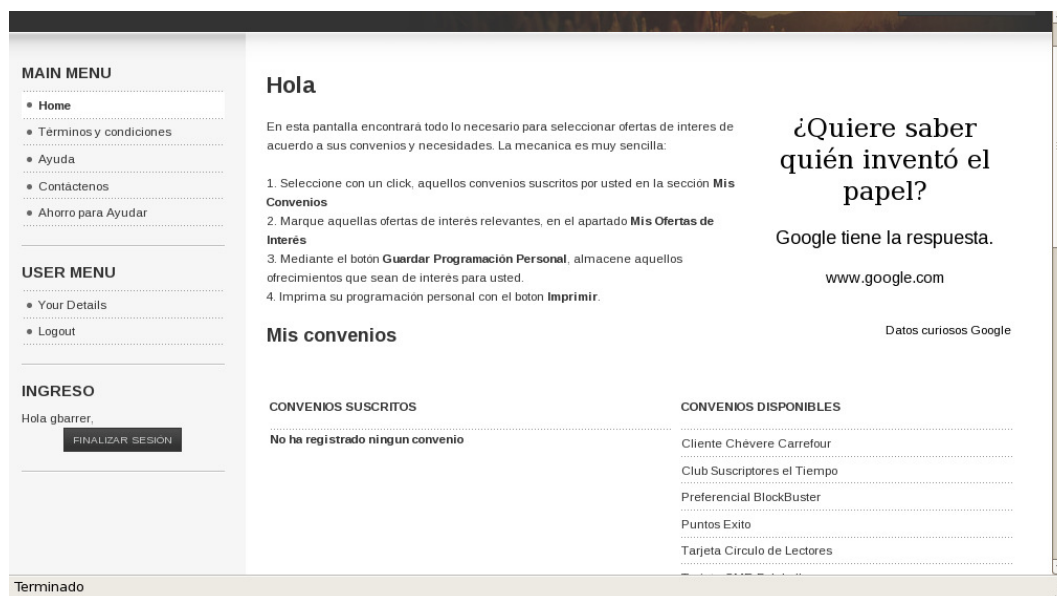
MAIN MENU

- Home
- Terminos y condiciones
- Ayuda
- Contáctenos
- Ahorro para Ayudar

USER MENU

- Your Details
- Logout

INGRESO

Hola gbarrer,

FINALIZAR SESIÓN

Hola

En esta pantalla encontrará todo lo necesario para seleccionar ofertas de interes de acuerdo a sus convenios y necesidades. La mecanica es muy sencilla:

1. Seleccione con un click, aquellos convenios suscritos por usted en la sección **Mis Convenios**
2. Marque aquellas ofertas de interés relevantes, en el apartado **Mis Ofertas de Interés**
3. Mediante el botón **Guardar Programación Personal**, almacene aquellos ofrecimientos que sean de interés para usted.
4. Imprima su programación personal con el boton **Imprimir**.

¿Quiere saber quién inventó el papel?

Google tiene la respuesta.

www.google.com

Datos curiosos Google

Mis convenios

| CONVENIOS SUSCRITOS | CONVENIOS DISPONIBLES |
|---|---|
| No ha registrado ningun convenio | Cliente Chévere Carrefour |
| | Club Suscriptores el Tiempo |
| | Preferencial BlockBuster |
| | Puntos Exito |
| | Tarjeta Circulo de Lectores |
| | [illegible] |

Terminado